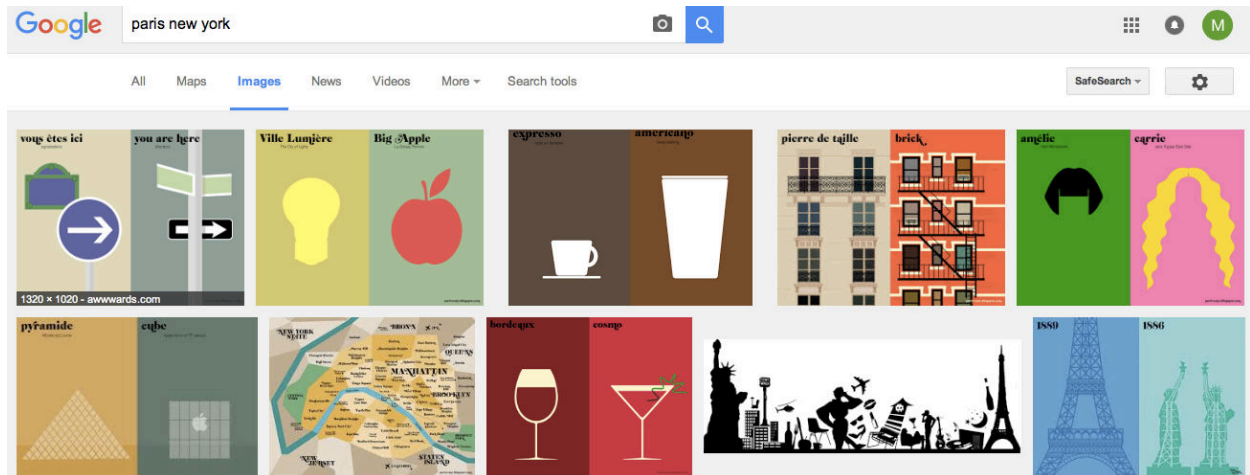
Google

paris new york

M

All Maps Images News Videos More Search tools

SafeSearch

vous êtes ici

you are here

1320 × 1020 - awwwards.com

Ville Lumière

Big Apple

expresso

americano

pierre de taille

brick

amélie

carrie

pyramide

cube

NEW YORK SUITE

BRONX

QUEENS

MANHATTAN

BROOKLYN

NEW JERSEY

STATEN ISLAND

bordeaux

cosmo

1889

1886